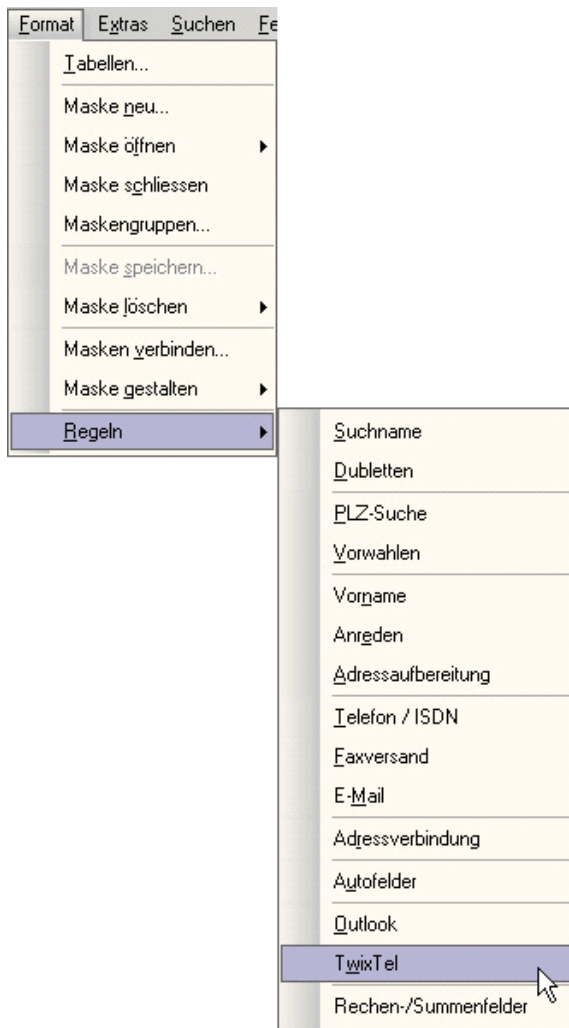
Format Extras Suchen Fe

Tabellen...
Maske neu...
Maske öffnen
Maske schliessen
Maskengruppen...
Maske speichern...
Maske löschen
Masken verbinden...
Maske gestalten
Regeln

Suchname
Dubletten
PLZ-Suche
Vorwahlen
Vorname
Anreden
Adressaufbereitung
Telefon / ISDN
Faxversand
E-Mail
Adressverbindung
Autofelder
Outlook
TwixTel
Rechen-/Summenfelder